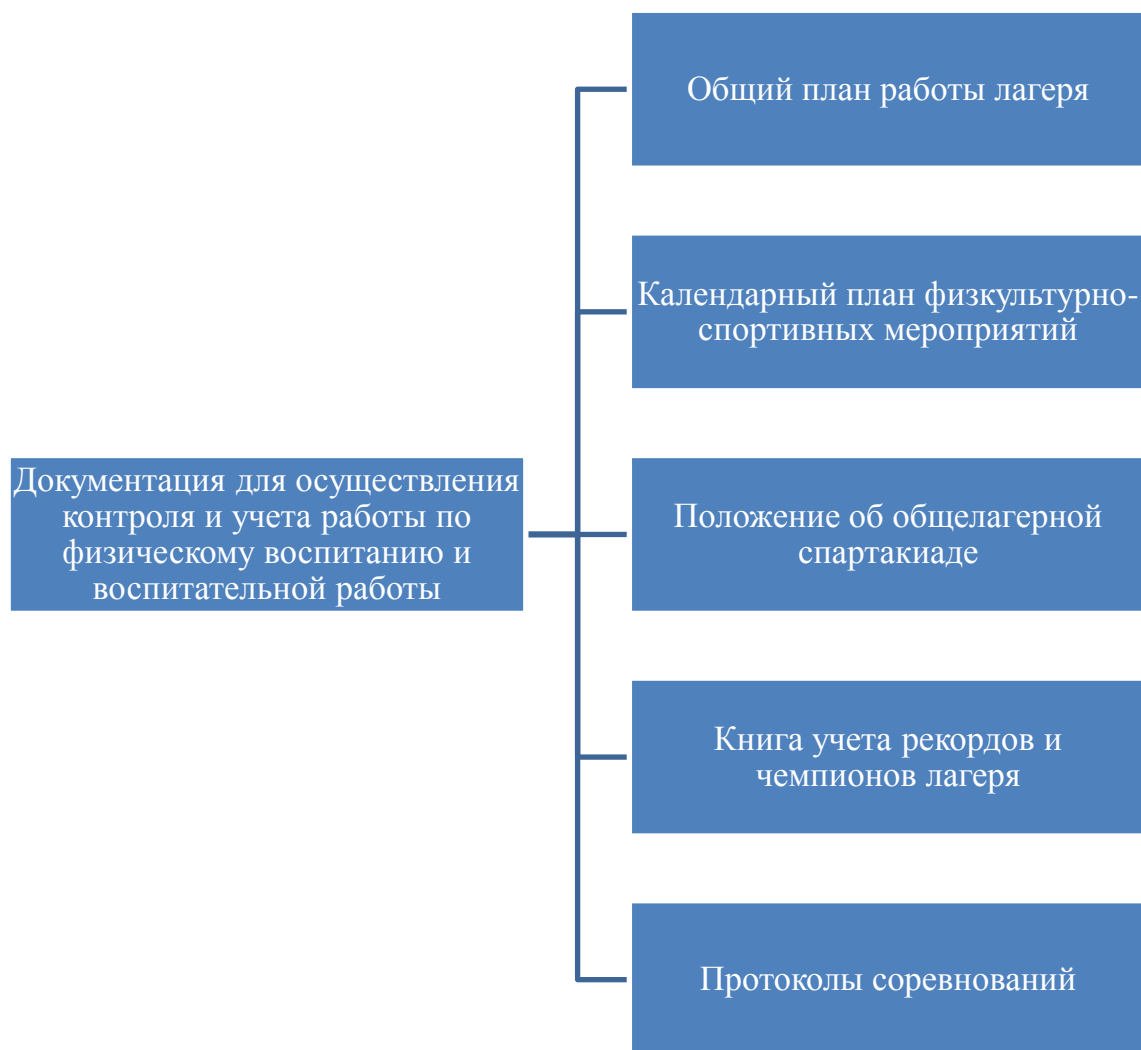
Документация для осуществления контроля и учета работы по физическому воспитанию и воспитательной работы

Общий план работы лагеря

Календарный план физкультурно-спортивных мероприятий

Положение об общелагерной спартакиаде

Книга учета рекордов и чемпионов лагеря

Протоколы соревнований